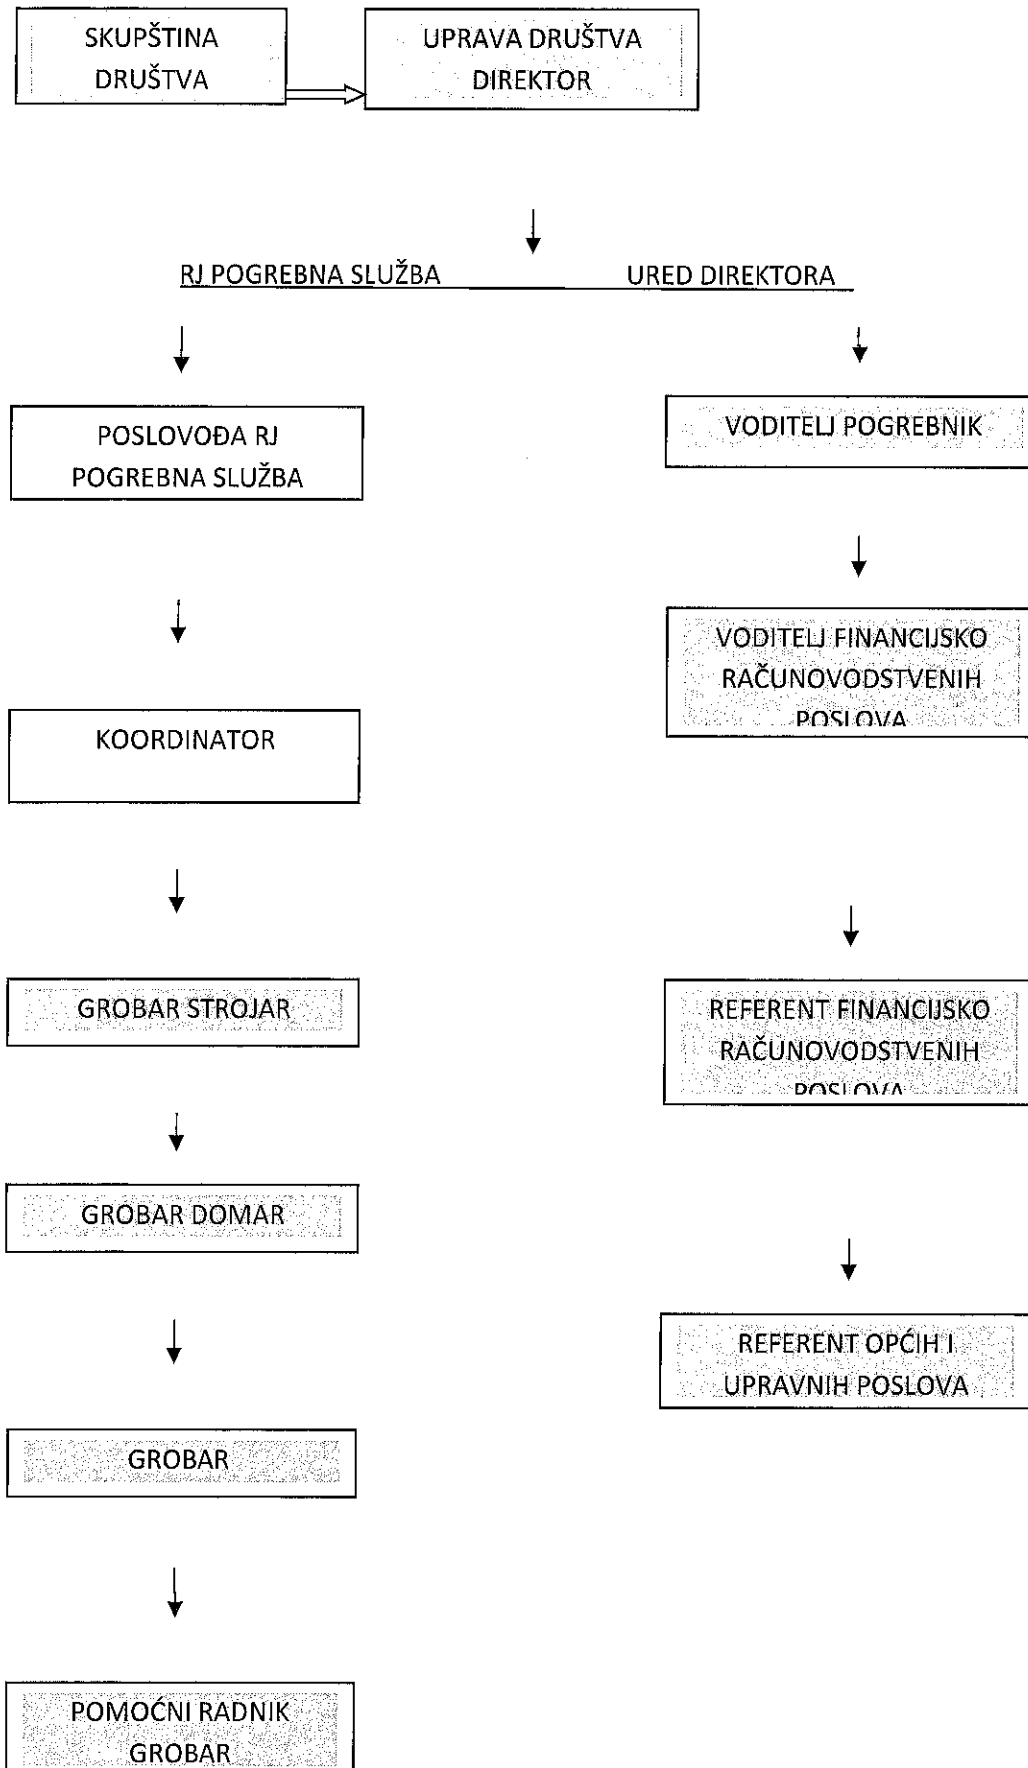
SKUPŠTINA DRUŠTVA

UPRAVA DRUŠTVA DIREKTOR

RJ POGREBNA SLUŽBA

URED DIREKTORA

POSLOVOĐA RJ POGREBNA SLUŽBA

KOORDINATOR

GROBAR STROJAR

GROBAR DOMAR

GROBAR

POMOĆNI RADNIK GROBAR

VODITELJ POGREBNIK

VODITELJ FINANCIJSKO RAČUNOVODSTVENIH POSLOVA

REFERENT FINANCIJSKO RAČUNOVODSTVENIH POSLOVA

REFERENT OPĆIH I UPRAVNIH POSLOVA